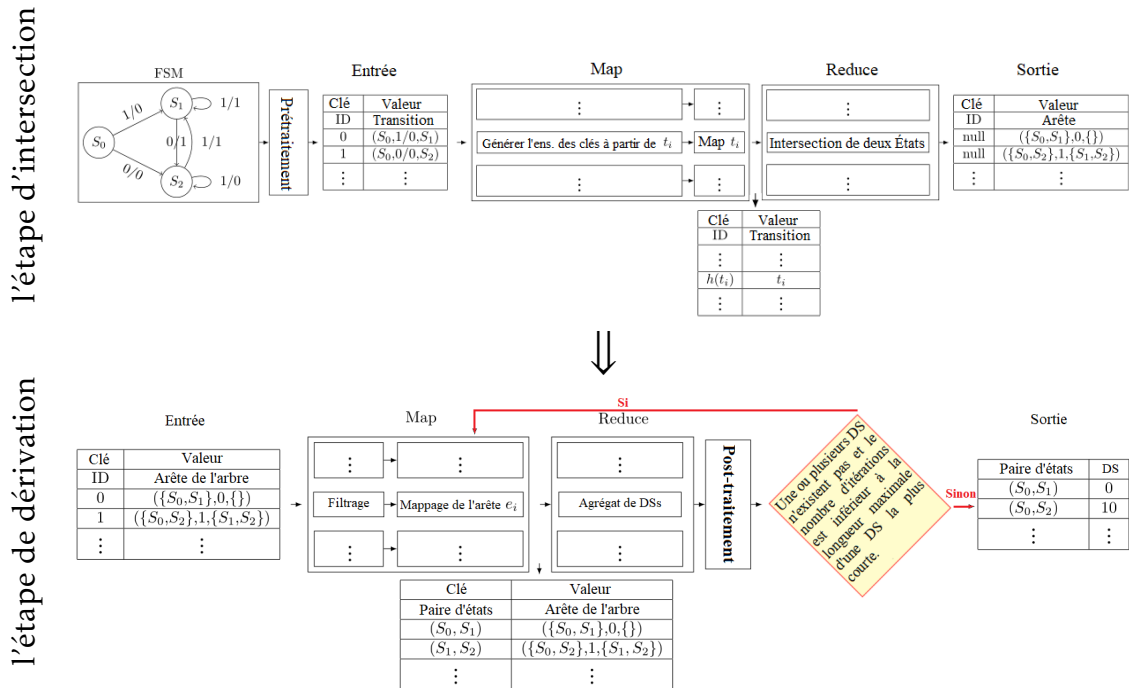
l'étape d'intersection

FSM

$S_0$ $S_1$ $S_2$ 1/0 1/1 0/1 1/1 0/0 1/0

Prétraitement

Entrée

| Clé | Valeur |
|---|---|
| ID | Transition |
| 0 | $(S_0,1/0,S_1)$ |
| 1 | $(S_0,0/0,S_2)$ |
| ⋮ | ⋮ |

Map

⋮ ⋮

Générer l'ens. des clés à partir de $t_i$ Map $t_i$

⋮ ⋮

Reduce

⋮

Intersection de deux États

⋮

Sortie

| Clé | Valeur |
|---|---|
| ID | Arête |
| null | $(\{S_0,S_1\},0,\{\})$ |
| null | $(\{S_0,S_2\},1,\{S_1,S_2\})$ |
| ⋮ | ⋮ |

| Clé | Valeur |
|---|---|
| ID | Transition |
| ⋮ | ⋮ |
| $h(t_i)$ | $t_i$ |
| ⋮ | ⋮ |

⇓

l'étape de dérivation

Si

Entrée

| Clé | Valeur |
|---|---|
| ID | Arête de l'arbre |
| 0 | $(\{S_0,S_1\},0,\{\})$ |
| 1 | $(\{S_0,S_2\},1,\{S_1,S_2\})$ |
| ⋮ | ⋮ |

Map

⋮ ⋮

Filtrage Mappage de l'arête $e_i$

⋮ ⋮

Reduce

⋮

Agrégat de DSs

⋮

Post-traitement

Une ou plusieurs DS n'existent pas et le nombre d'itérations est inférieur à la longueur maximale d'une DS la plus courte.

Sinon

Sortie

| Paire d'états | DS |
|---|---|
| $(S_0,S_1)$ | 0 |
| $(S_0,S_2)$ | 10 |
| ⋮ | ⋮ |

| Clé | Valeur |
|---|---|
| Paire d'états | Arête de l'arbre |
| $(S_0,S_1)$ | $(\{S_0,S_1\},0,\{\})$ |
| $(S_1,S_2)$ | $(\{S_0,S_2\},1,\{S_1,S_2\})$ |
| ⋮ | ⋮ |